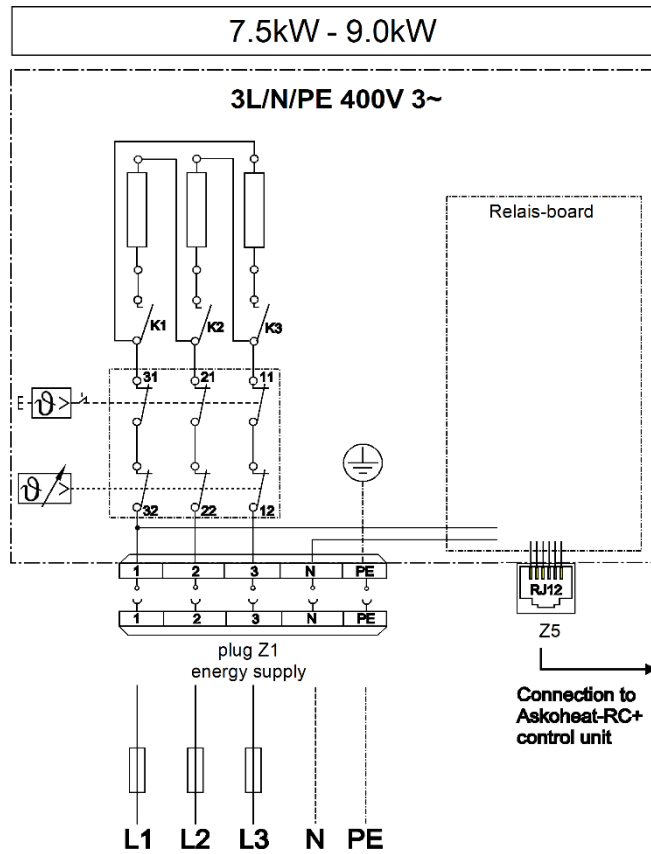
7.5kW - 9.0kW

3L/N/PE 400V 3~

Relais-board

K1
K2
K3

31
21
11

E $\vartheta$ >

$\vartheta$ >

32
22
12

1 2 3 N PE

1 2 3 N PE

RJ12

Z5

plug Z1
energy supply

Connection to Askoheat-RC+ control unit

L1 L2 L3 N PE